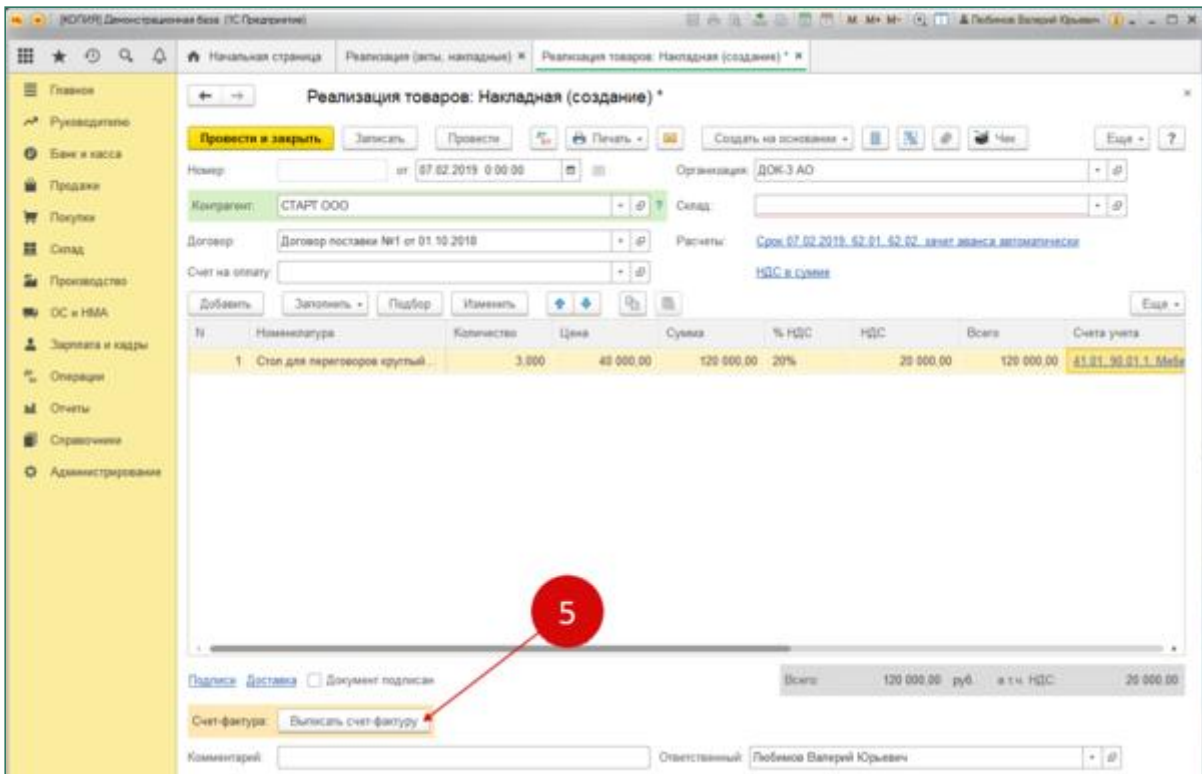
[КОПИЯ] Демонстрационная база (1С:Предприятие)

M M+ M- Любимов Валерий Юрьевич

Начальная страница | Реализация (акты, накладные) | Реализация товаров: Накладная (создание) *

Главное
Руководителю
Банк и касса
Продажи
Покупки
Склад
Производство
ОС и НМА
Зарплата и кадры
Операции
Отчеты
Справочники
Администрирование

Реализация товаров: Накладная (создание) *

Провести и закрыть | Записать | Провести | Печать | Создать на основании | Чек | Еще | ?

Номер: | от 07.02.2019 0:00:00 | Организация: ДОК-3 АО

Контрагент: СТАРТ ООО | Склад:

Договор: Договор поставки №1 от 01.10.2018 | Расчеты: Срок 07.02.2019, 62.01, 62.02, зачет аванса автоматически

Счет на оплату: | НДС в сумме

Добавить | Заполнить | Подбор | Изменить | Еще

| N | Номенклатура | Количество | Цена | Сумма | % НДС | НДС | Всего | Счета учета |
|---|---|---|---|---|---|---|---|---|
| 1 | Стол для переговоров круглый... | 3,000 | 40 000,00 | 120 000,00 | 20% | 20 000,00 | 120 000,00 | 41.01, 90.01.1, Мебе |

5

Подписи Доставка Документ подписан | Всего: 120 000,00 руб. в т.ч. НДС: 20 000,00

Счет-фактура: Выписать счет-фактуру

Комментарий: | Ответственный: Любимов Валерий Юрьевич